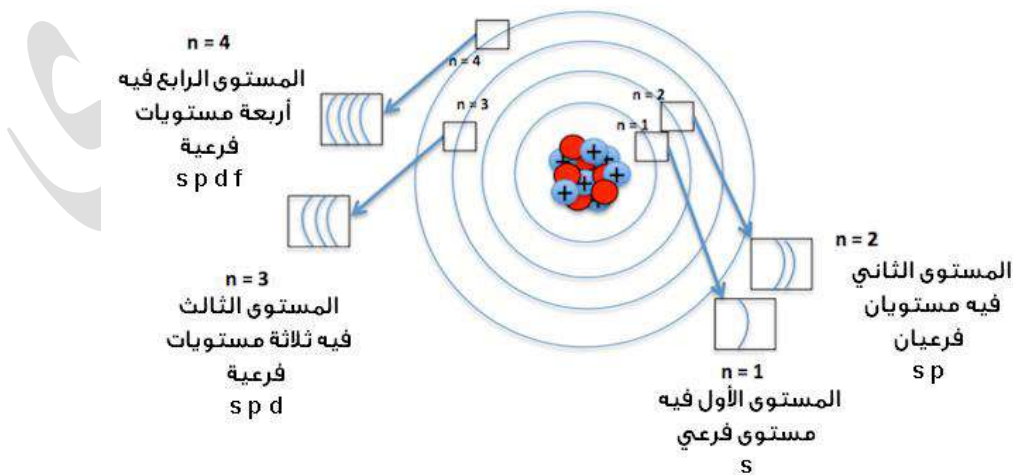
n = 4
المستوى الرابع فيه أربعة مستويات فرعية
s p d f

n = 4

n = 3

n = 2

n = 1

n = 3
المستوى الثالث فيه ثلاثة مستويات فرعية
s p d

n = 2
المستوى الثاني فيه مستويان فرعيان
s p

n = 1
المستوى الأول فيه مستوى فرعي
s